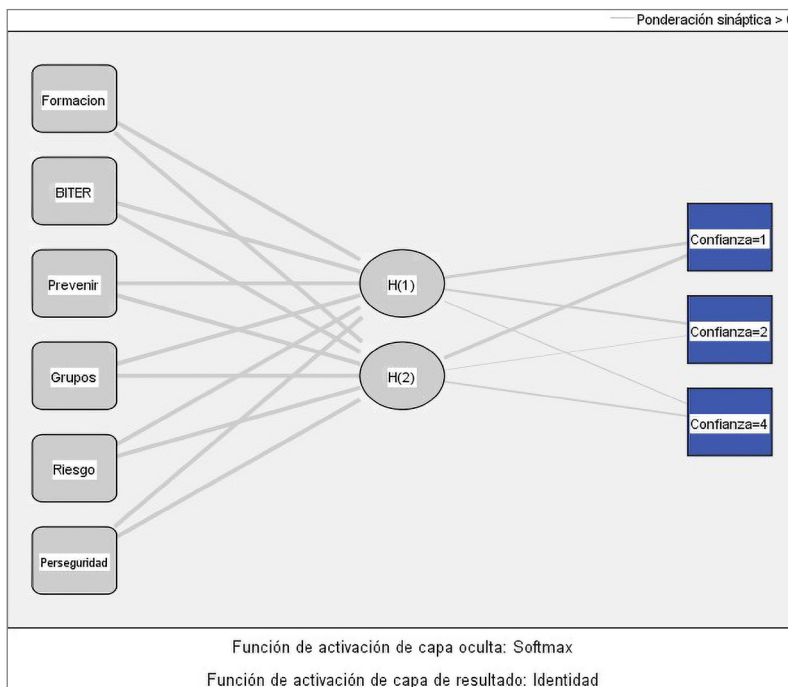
Ponderación sináptica > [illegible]

Formacion

BITER

Prevenir

Grupos

Riesgo

Perseguridad

H(1)

H(2)

Confianza=1

Confianza=2

Confianza=4

Función de activación de capa oculta: Softmax

Función de activación de capa de resultado: Identidad